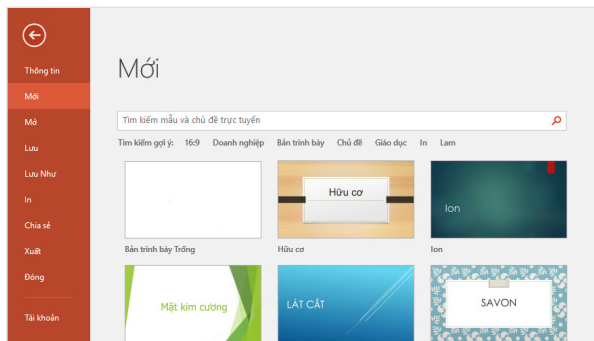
Thông tin
Mới
Mở
Lưu
Lưu Như
In
Chia sẻ
Xuất
Đóng
Tài khoản

Mới

Tìm kiếm mẫu và chủ đề trực tuyến

Tìm kiếm gợi ý: 16:9 Doanh nghiệp Bản trình bày Chủ đề Giáo dục In Lam

Bản trình bày Trống

Hữu cơ
Hữu cơ

Ion
Ion

Mặt kim cương

LÁT CẮT

SAVON